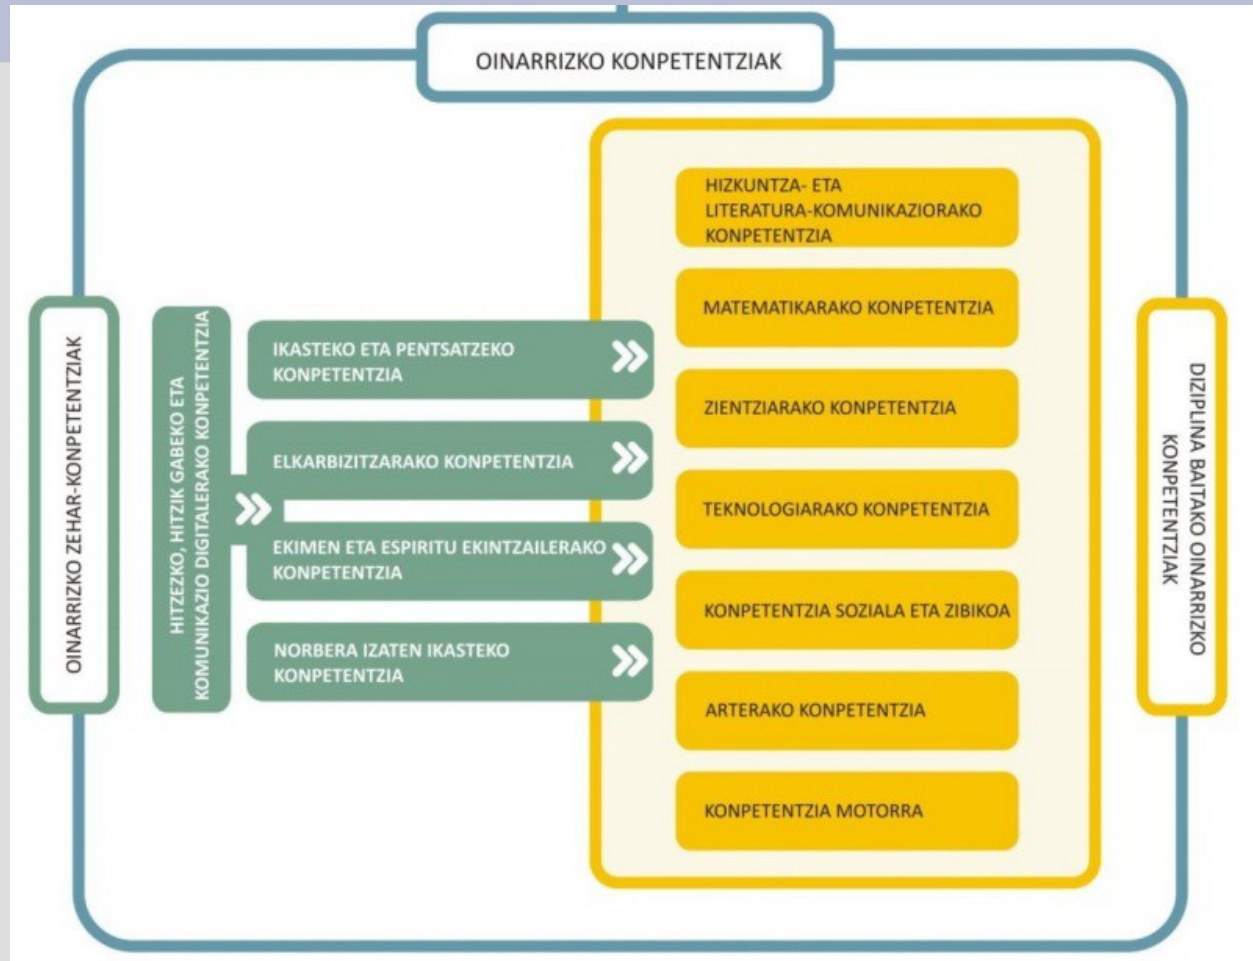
OINARRIZKO KONPETENTZIAK

OINARRIZKO ZEHAR-KONPETENTZIAK

HITZEZKO, HITZIK GABEKO ETA KOMUNIKAZIO DIGITALERAKO KONPETENTZIA

IKASTEKO ETA PENTSATZEKO KONPETENTZIA

ELKARBIZITZARAKO KONPETENTZIA

EKIMEN ETA ESPIRITU EKINTZAILERAKO KONPETENTZIA

NORBERA IZATEN IKASTEKO KONPETENTZIA

HIZKUNTZA- ETA LITERATURA-KOMUNIKAZIORAKO KONPETENTZIA

MATEMATIKARAKO KONPETENTZIA

ZIENTZIARAKO KONPETENTZIA

TEKNOLOGIARAKO KONPETENTZIA

KONPETENTZIA SOZIALA ETA ZIBIKOA

ARTERAKO KONPETENTZIA

KONPETENTZIA MOTORRA

DIZIPLINA BAITAKO OINARRIZKO KONPETENTZIAK